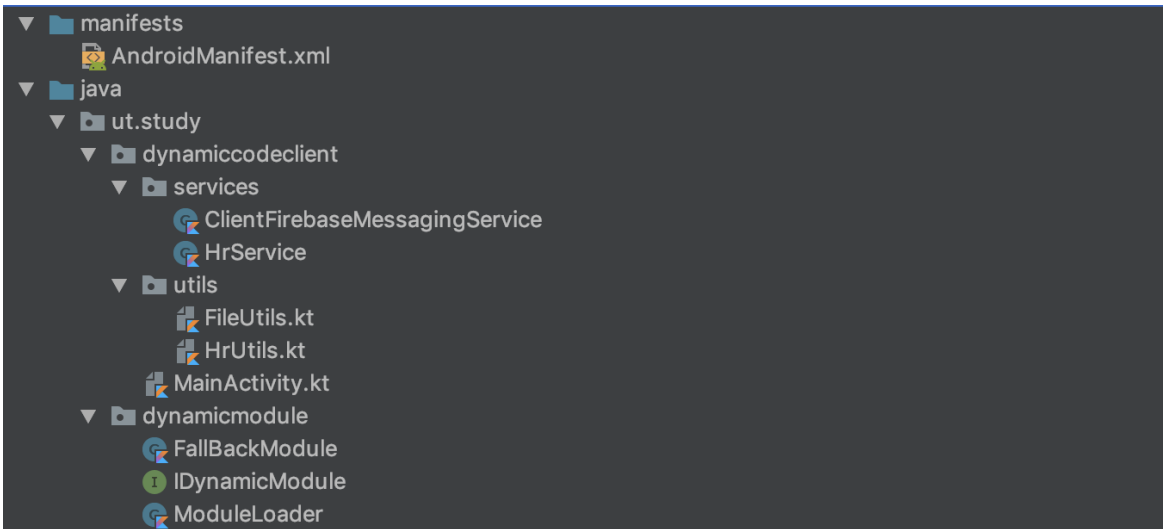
manifests
AndroidManifest.xml
java
ut.study
dynamiccodeclient
services
ClientFirebaseMessagingService
HrService
utils
FileUtils.kt
HrUtils.kt
MainActivity.kt
dynamicmodule
FallBackModule
IDynamicModule
ModuleLoader